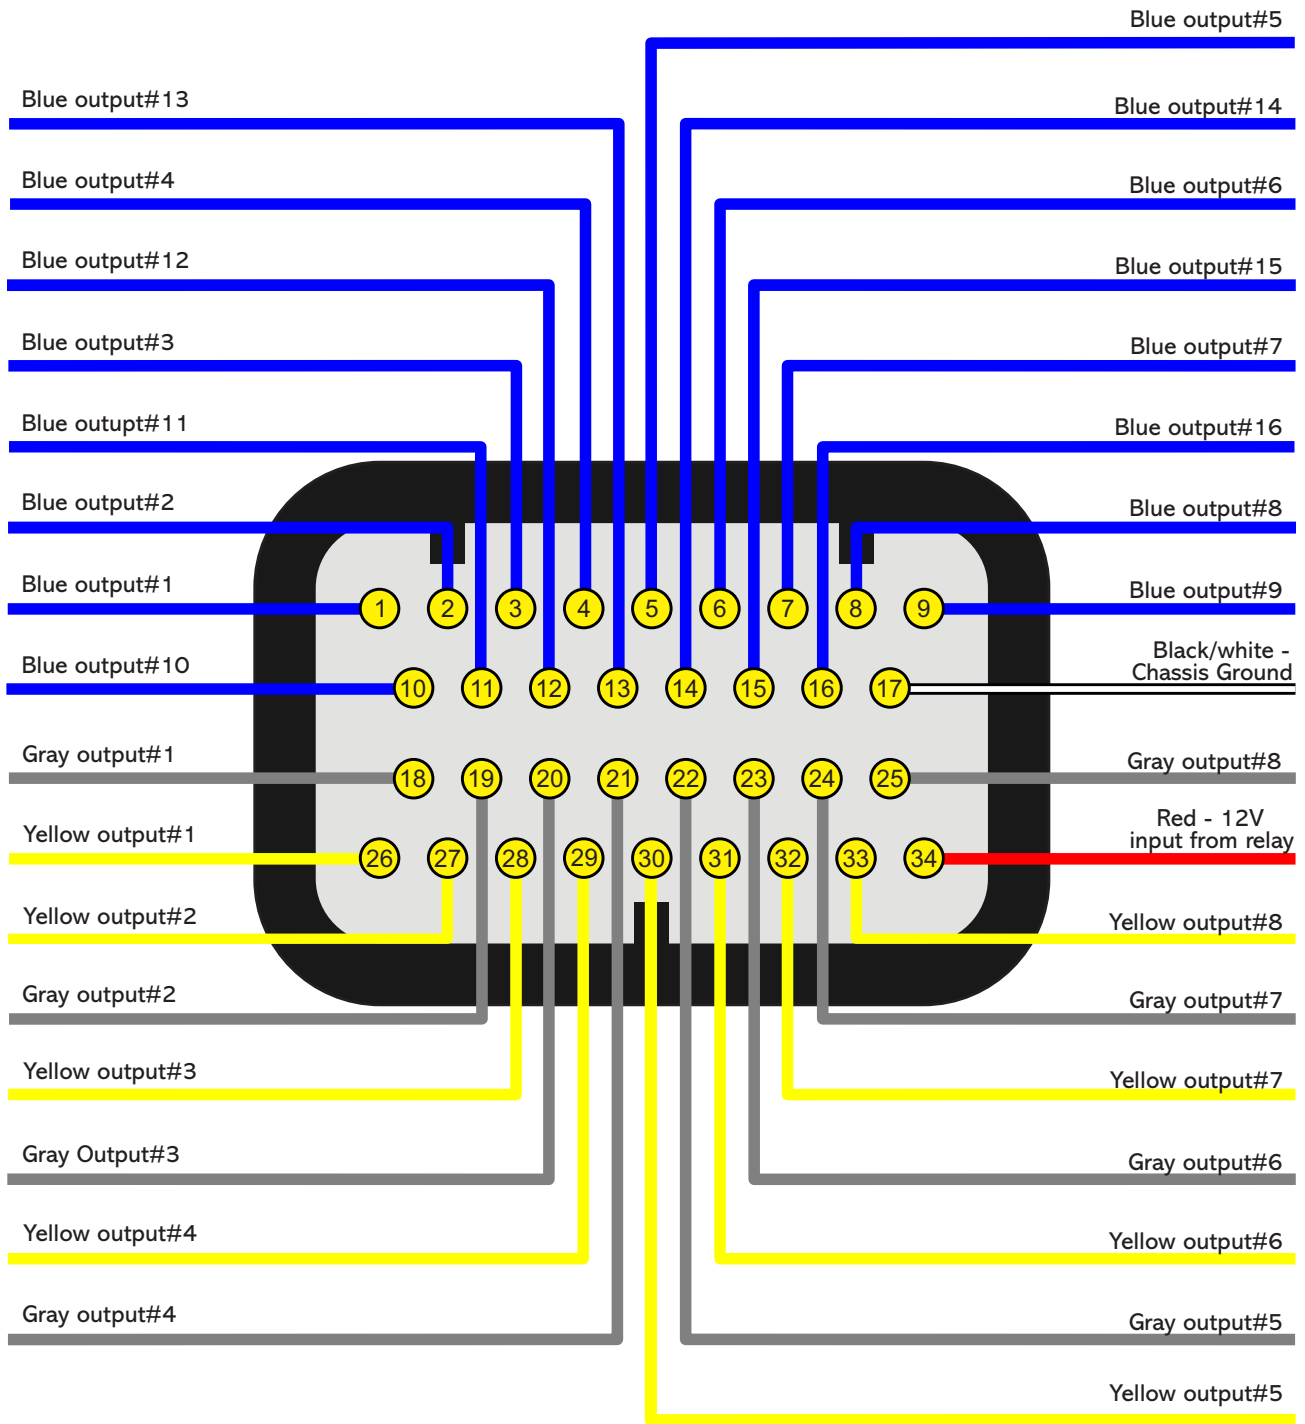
Blue output#5
Blue output#13
Blue output#14
Blue output#4
Blue output#6
Blue output#12
Blue output#15
Blue output#3
Blue output#7
Blue outupt#11
Blue output#16
Blue output#2
Blue output#8
Blue output#1
Blue output#9
Blue output#10
Black/white - Chassis Ground
1 2 3 4 5 6 7 8 9
10 11 12 13 14 15 16 17
18 19 20 21 22 23 24 25
26 27 28 29 30 31 32 33 34
Gray output#1
Gray output#8
Yellow output#1
Red - 12V input from relay
Yellow output#2
Yellow output#8
Gray output#2
Gray output#7
Yellow output#3
Yellow output#7
Gray Output#3
Gray output#6
Yellow output#4
Yellow output#6
Gray output#4
Gray output#5
Yellow output#5